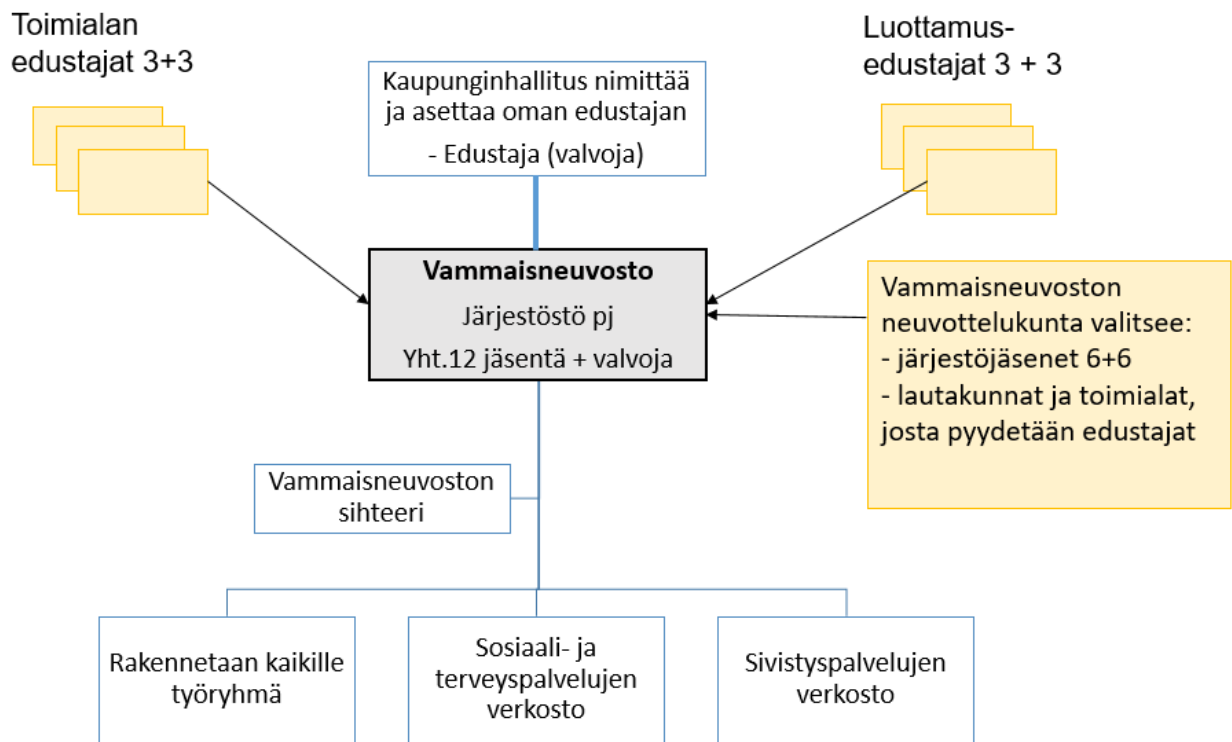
Toimialan edustajat 3+3

Kaupunginhallitus nimittää ja asettaa oman edustajan

- Edustaja (valvoja)

Luottamus-edustajat 3 + 3

**Vammaisneuvosto**

Järjestöstö pj

Yht.12 jäsentä + valvoja

Vammaisneuvoston neuvottelukunta valitsee:
- järjestöjäsenet 6+6
- lautakunnat ja toimialat, josta pyydetään edustajat

Vammaisneuvoston sihteeri

Rakennetaan kaikille työryhmä

Sosiaali- ja terveyspalvelujen verkosto

Sivistyspalvelujen verkosto